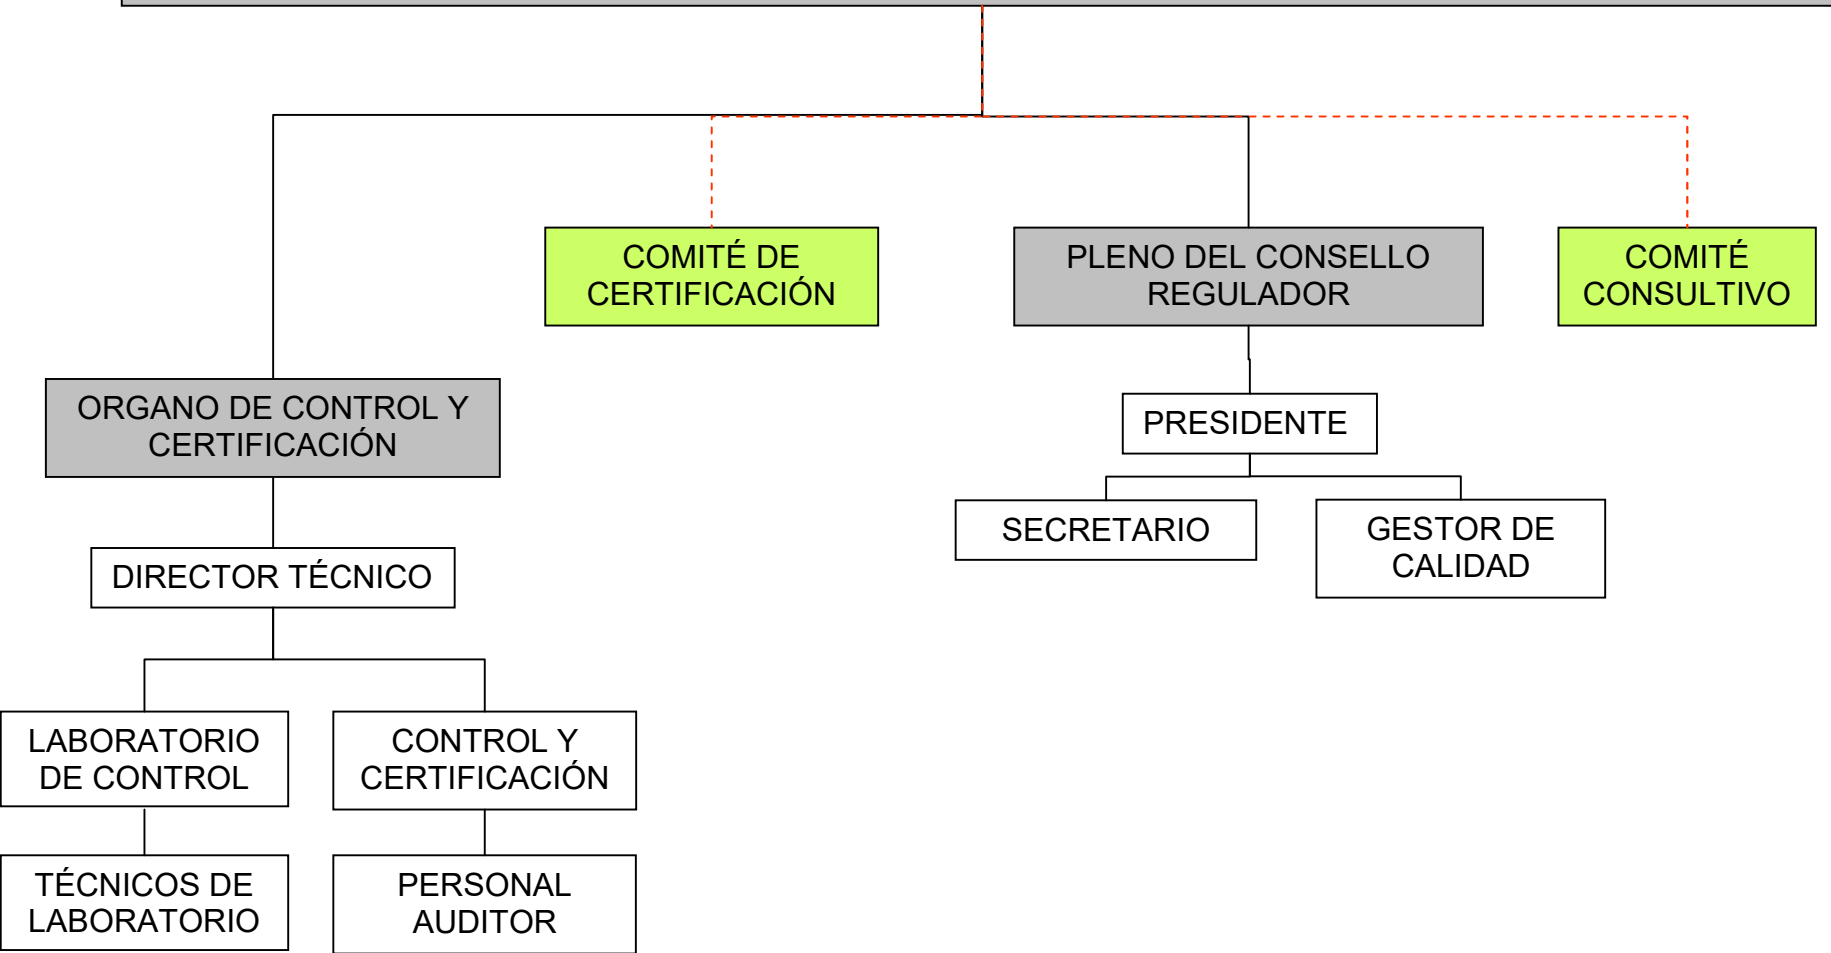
COMITÉ DE CERTIFICACIÓN

PLENO DEL CONSELLO REGULADOR

COMITÉ CONSULTIVO

ORGANO DE CONTROL Y CERTIFICACIÓN

PRESIDENTE

SECRETARIO

GESTOR DE CALIDAD

DIRECTOR TÉCNICO

LABORATORIO DE CONTROL

CONTROL Y CERTIFICACIÓN

TÉCNICOS DE LABORATORIO

PERSONAL AUDITOR